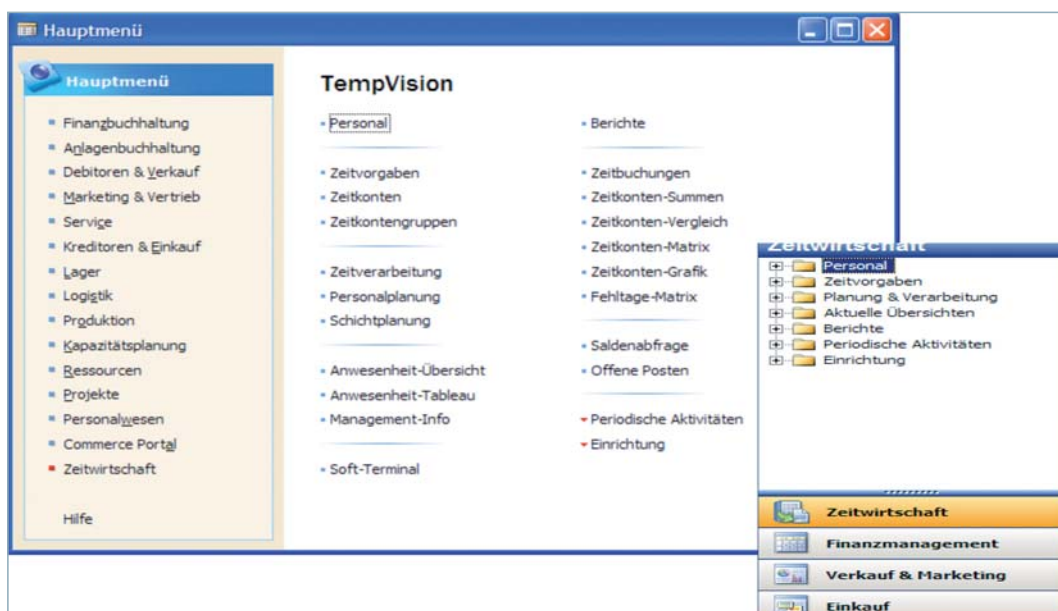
Hauptmenü

Hauptmenü

- Finanzbuchhaltung
- Anlagenbuchhaltung
- Debitoren & Verkauf
- Marketing & Vertrieb
- Service
- Kreditoren & Einkauf
- Lager
- Logistik
- Produktion
- Kapazitätsplanung
- Ressourcen
- Projekte
- Personalwesen
- Commerce Portal
- Zeitwirtschaft

Hilfe

TempVision

- Personal

- Zeitvorgaben
- Zeitkonten
- Zeitkontengruppen

- Zeitverarbeitung
- Personalplanung
- Schichtplanung

- Anwesenheit-Übersicht
- Anwesenheit-Tableau
- Management-Info

- Soft-Terminal

- Berichte

- Zeitbuchungen
- Zeitkonten-Summen
- Zeitkonten-Vergleich
- Zeitkonten-Matrix
- Zeitkonten-Grafik
- Fehltage-Matrix

- Saldenabfrage
- Offene Posten

- Periodische Aktivitäten
- Einrichtung

Zeitwirtschaft

Personal
Zeitvorgaben
Planung & Verarbeitung
Aktuelle Übersichten
Berichte
Periodische Aktivitäten
Einrichtung

Zeitwirtschaft
Finanzmanagement
Verkauf & Marketing
Einkauf